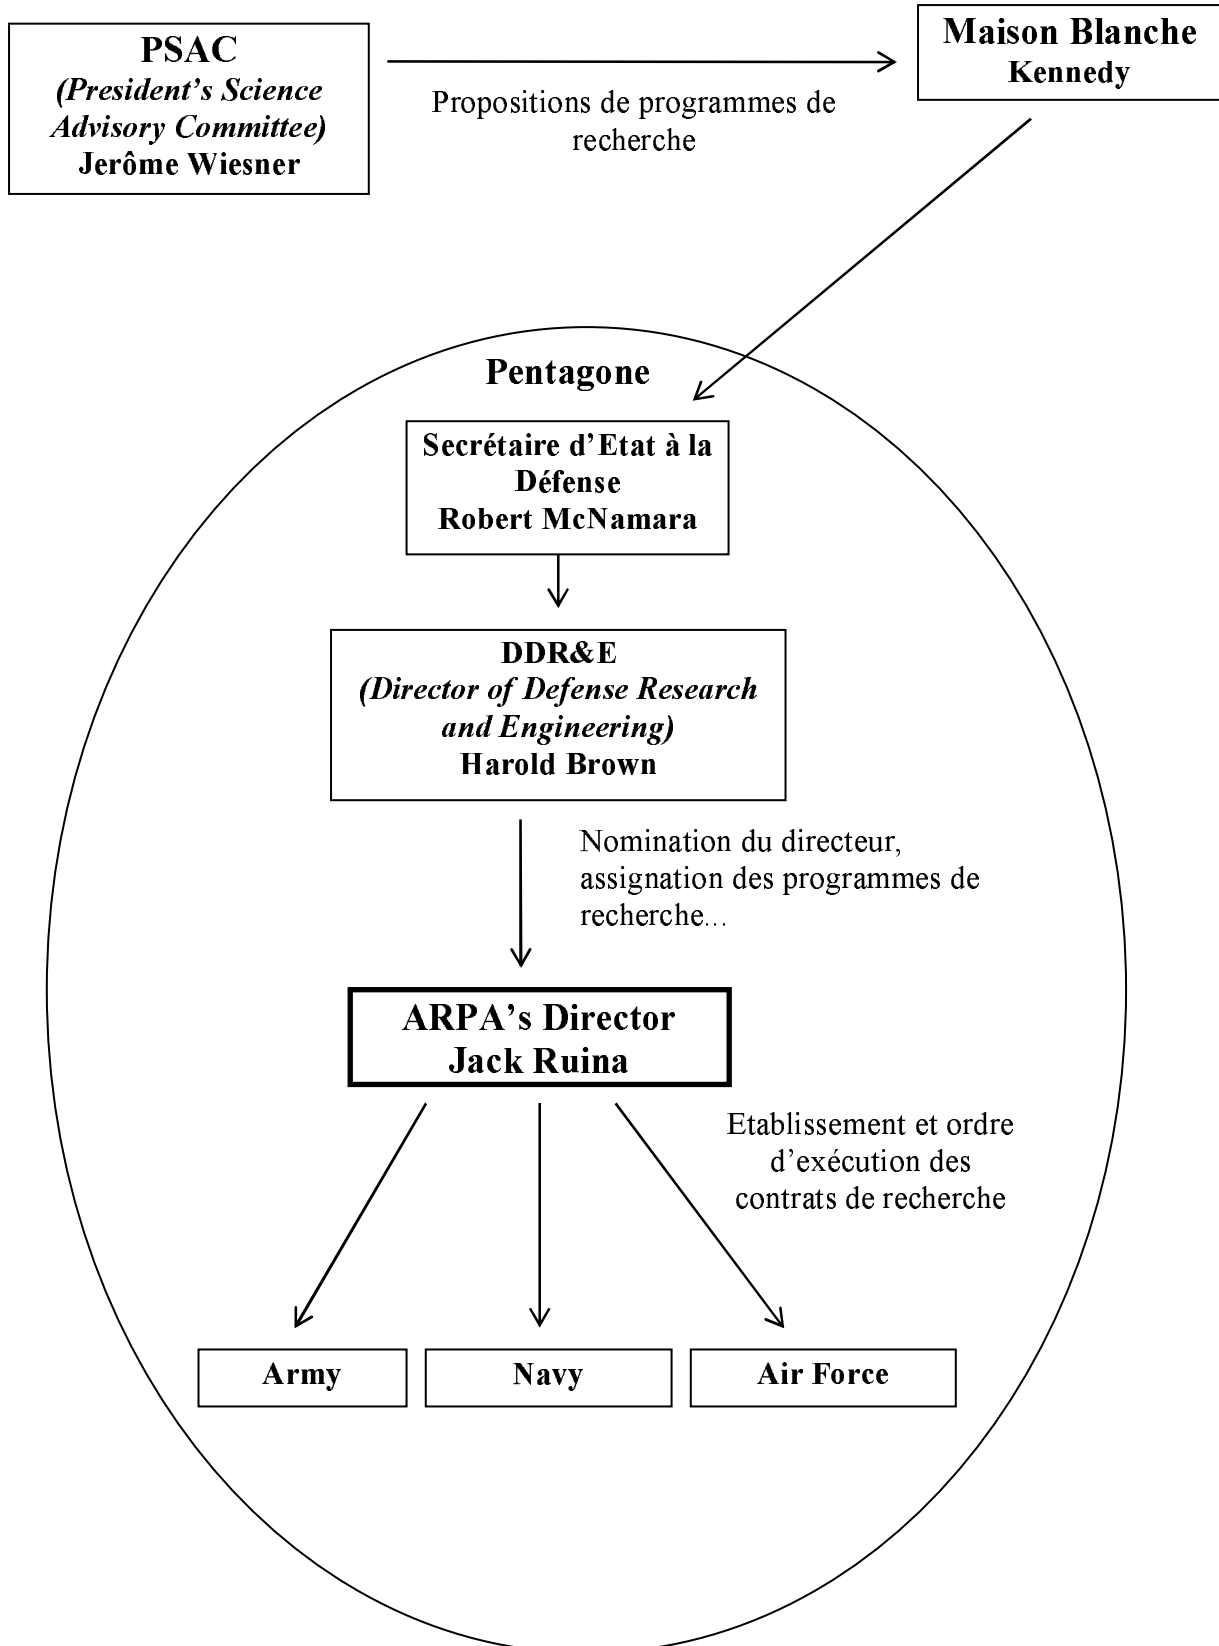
PSAC
(President's Science Advisory Committee)
Jerôme Wiesner

Propositions de programmes de recherche

Maison Blanche
Kennedy

Pentagone

Secrétaire d'Etat à la Défense
Robert McNamara

DDR&E
(Director of Defense Research and Engineering)
Harold Brown

Nomination du directeur, assignation des programmes de recherche...

ARPA's Director
Jack Ruina

Etablissement et ordre d'exécution des contrats de recherche

Army

Navy

Air Force